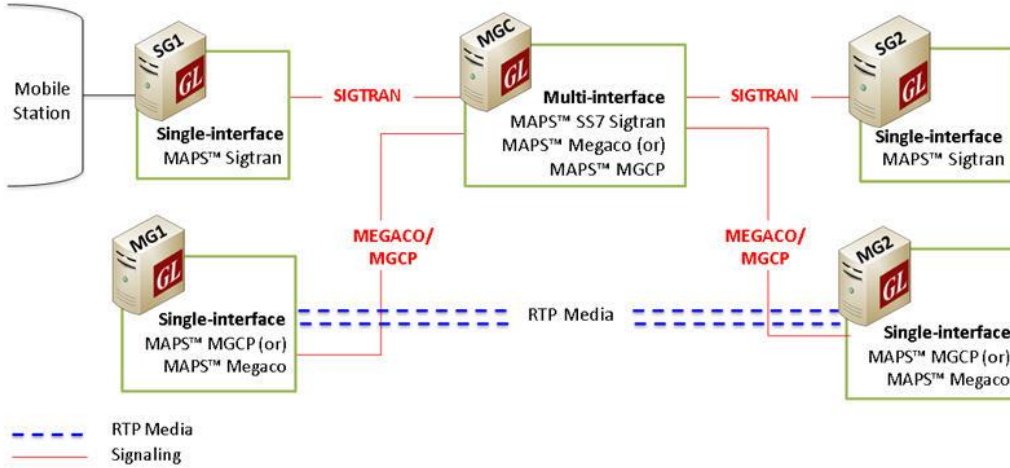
Mobile Station

SG1
GL
Single-interface
MAPS™ Sigtran

SIGTRAN

MGC
GL
Multi-interface
MAPS™ SS7 Sigtran
MAPS™ Megaco (or)
MAPS™ MGCP

SIGTRAN

SG2
GL
Single-interface
MAPS™ Sigtran

MEGACO/
MGCP

MEGACO/
MGCP

MG1
GL
Single-interface
MAPS™ MGCP (or)
MAPS™ Megaco

RTP Media

MG2
GL
Single-interface
MAPS™ MGCP (or)
MAPS™ Megaco

RTP Media
Signaling